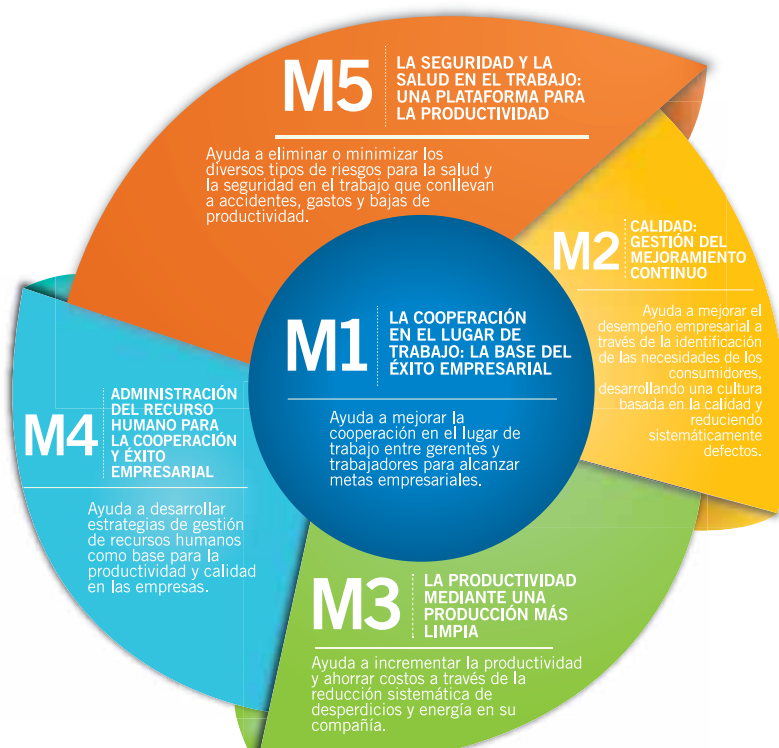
M5 LA SEGURIDAD Y LA SALUD EN EL TRABAJO: UNA PLATAFORMA PARA LA PRODUCTIVIDAD

Ayuda a eliminar o minimizar los diversos tipos de riesgos para la salud y la seguridad en el trabajo que conllevan a accidentes, gastos y bajas de productividad.

M2 CALIDAD: GESTIÓN DEL MEJORAMIENTO CONTINUO

Ayuda a mejorar el desempeño empresarial a través de la identificación de las necesidades de los consumidores, desarrollando una cultura basada en la calidad y reduciendo sistemáticamente defectos.

M1 LA COOPERACIÓN EN EL LUGAR DE TRABAJO: LA BASE DEL ÉXITO EMPRESARIAL

Ayuda a mejorar la cooperación en el lugar de trabajo entre gerentes y trabajadores para alcanzar metas empresariales.

M4 ADMINISTRACIÓN DEL RECURSO HUMANO PARA LA COOPERACIÓN Y ÉXITO EMPRESARIAL

Ayuda a desarrollar estrategias de gestión de recursos humanos como base para la productividad y calidad en las empresas.

M3 LA PRODUCTIVIDAD MEDIANTE UNA PRODUCCIÓN MÁS LIMPIA

Ayuda a incrementar la productividad y ahorrar costos a través de la reducción sistemática de desperdicios y energía en su compañía.